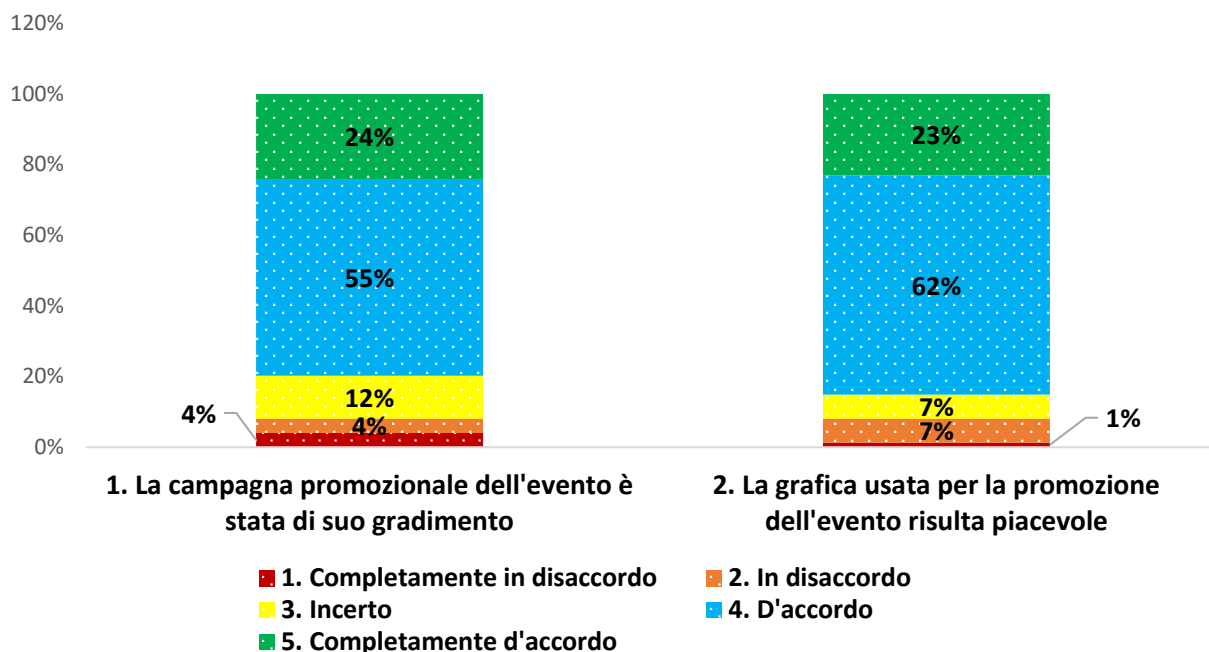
120%
100%
80%
60%
40%
20%
0%

24%
55%
12%
4%
4%

23%
62%
7%
7%
1%

1. La campagna promozionale dell'evento è stata di suo gradimento

2. La grafica usata per la promozione dell'evento risulta piacevole

1. Completamente in disaccordo
2. In disaccordo
3. Incerto
4. D'accordo
5. Completamente d'accordo